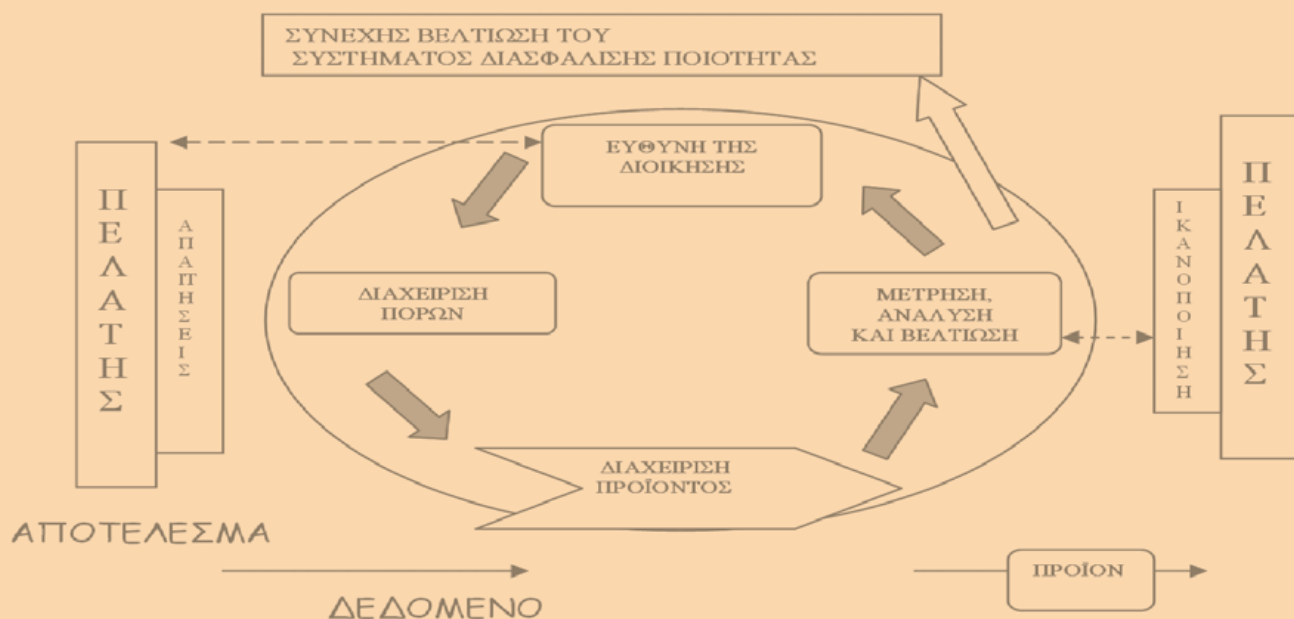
ΣΥΝΕΧΗΣ ΒΕΛΤΙΩΣΗ ΤΟΥ ΣΥΣΤΗΜΑΤΟΣ ΔΙΑΣΦΑΛΙΣΗΣ ΠΟΙΟΤΗΤΑΣ

ΠΕΛΑΤΗΣ

ΑΠΑΙΤΗΣΕΙΣ

ΕΥΘΥΝΗ ΤΗΣ ΔΙΟΙΚΗΣΗΣ

ΔΙΑΧΕΙΡΙΣΗ ΠΟΡΩΝ

ΜΕΤΡΗΣΗ, ΑΝΑΛΥΣΗ ΚΑΙ ΒΕΛΤΙΩΣΗ

ΙΚΑΝΟΠΟΙΗΣΗ

ΠΕΛΑΤΗΣ

ΔΙΑΧΕΙΡΙΣΗ ΠΡΟΪΟΝΤΟΣ

ΑΠΟΤΕΛΕΣΜΑ

ΠΡΟΪΟΝ

ΔΕΔΟΜΕΝΟ